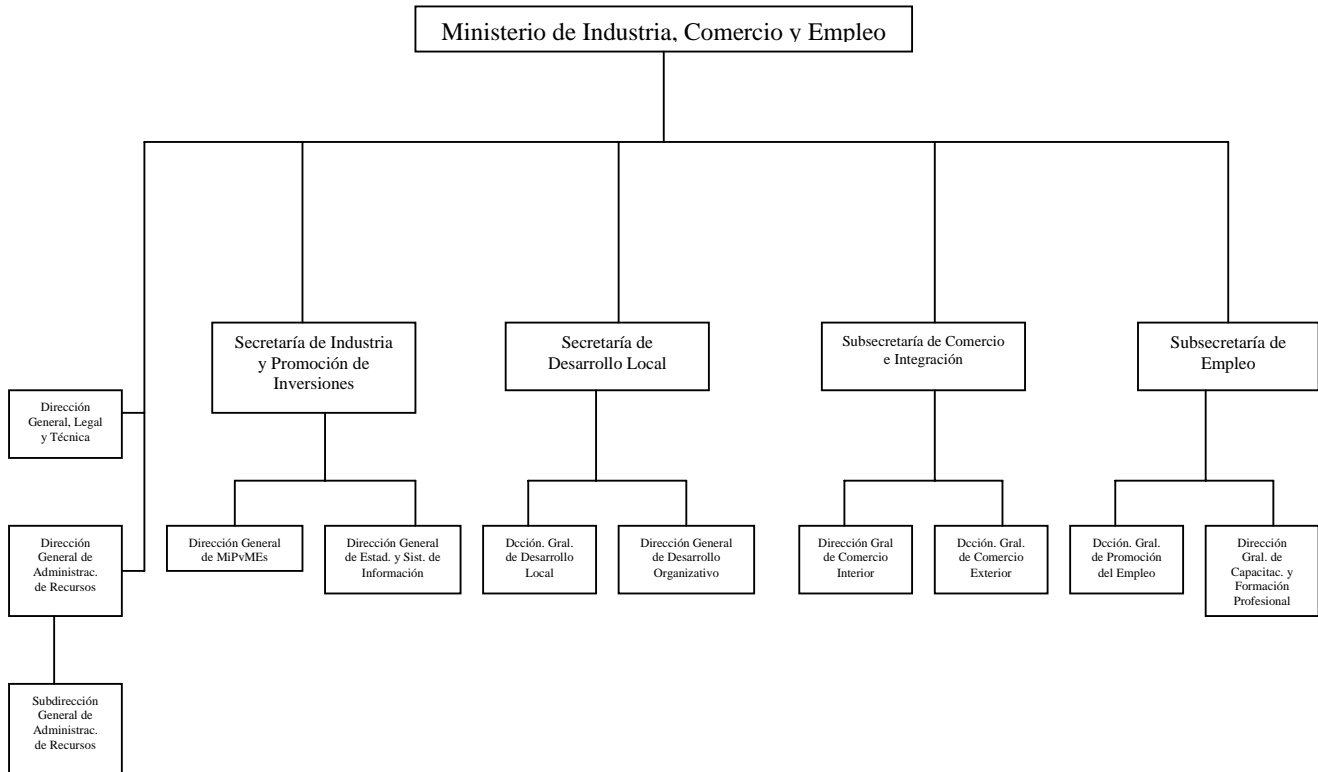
Ministerio de Industria, Comercio y Empleo

Secretaría de Industria y Promoción de Inversiones

Secretaría de Desarrollo Local

Subsecretaría de Comercio e Integración

Subsecretaría de Empleo

Dirección General, Legal y Técnica

Dirección General de Administrac. de Recursos

Subdirección General de Administrac. de Recursos

Dirección General de MiPvMEs

Dirección General de Estad. y Sist. de Información

Dcción. Gral. de Desarrollo Local

Dirección General de Desarrollo Organizativo

Dirección Gral de Comercio Interior

Dcción. Gral. de Comercio Exterior

Dcción. Gral. de Promoción del Empleo

Dirección Gral. de Capacitac. y Formación Profesional